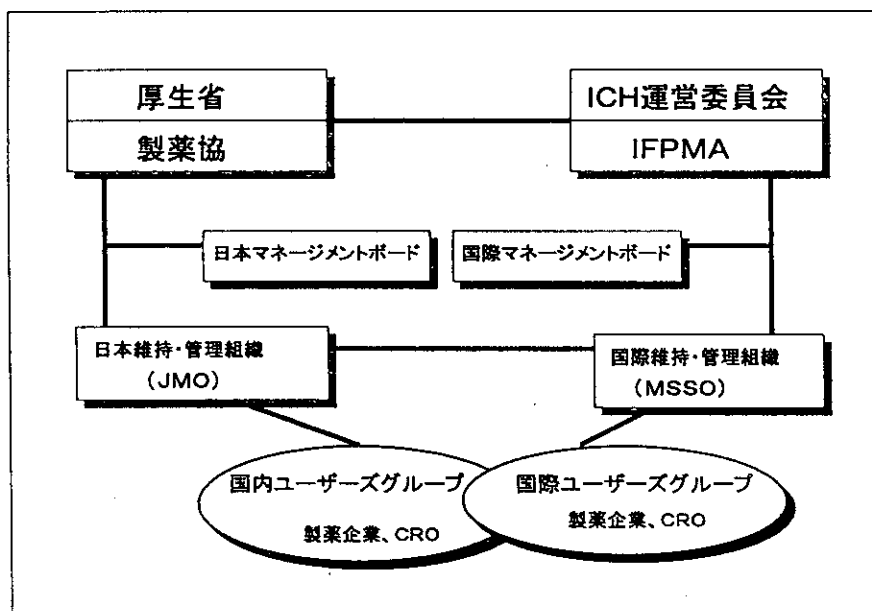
厚生省

製薬協

ICH運営委員会

IFPMA

日本マネージメントボード

国際マネージメントボード

日本維持・管理組織
(JMO)

国際維持・管理組織
(MSSO)

国内ユーザーズグループ
製薬企業、CRO

国際ユーザーズグループ
製薬企業、CRO